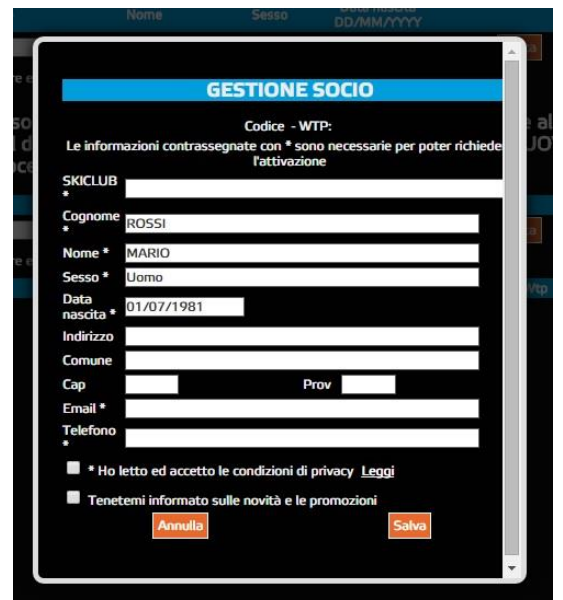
Nome Sesso Data nascita DD/MM/YYYY

GESTIONE SOCIO

Codice - WTP:

Le informazioni contrassegnate con * sono necessarie per poter richiede l'attivazione

SKICLUB *

Cognome * ROSSI

Nome * MARIO

Sesso * Uomo

Data nascita * 01/07/1981

Indirizzo

Comune

Cap

Prov

Email *

Telefono *

* Ho letto ed accetto le condizioni di privacy Leggi

Tenetemi informato sulle novità e le promozioni

Annulla

Salva